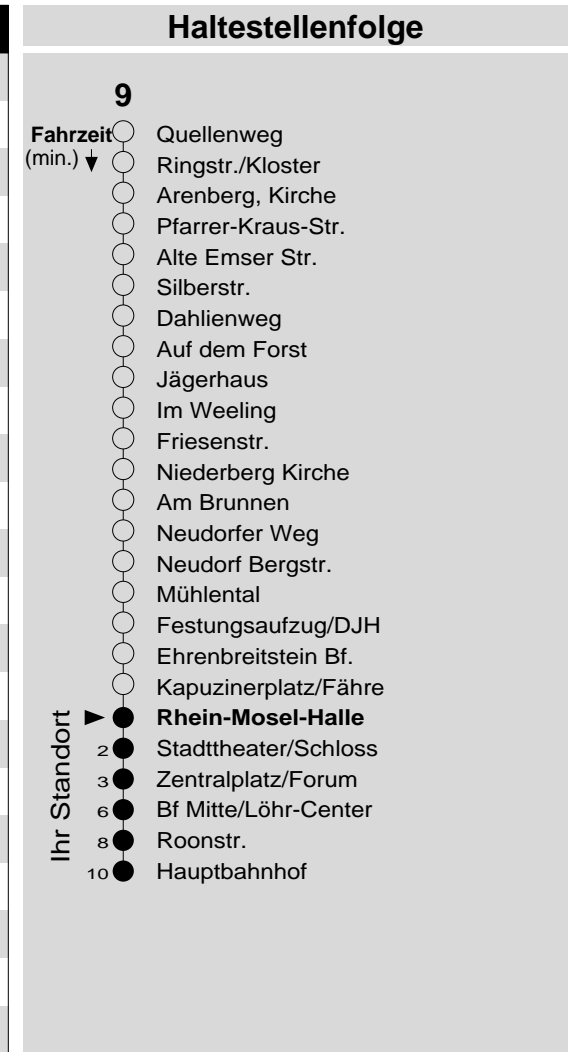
Haltestellenfolge

9

Fahrzeit (min.)

Quellenweg
Ringstr./Kloster
Arenberg, Kirche
Pfarrer-Kraus-Str.
Alte Emser Str.
Silberstr.
Dahlienweg
Auf dem Forst
Jägerhaus
Im Weeling
Friesenstr.
Niederberg Kirche
Am Brunnen
Neudorfer Weg
Neudorf Bergstr.
Mühlental
Festungsaufzug/DJH
Ehrenbreitstein Bf.
Kapuzinerplatz/Fähre
**Rhein-Mosel-Halle**
2 Stadttheater/Schloss
3 Zentralplatz/Forum
6 Bf Mitte/Löhr-Center
8 Roonstr.
10 Hauptbahnhof

Ihr Standort